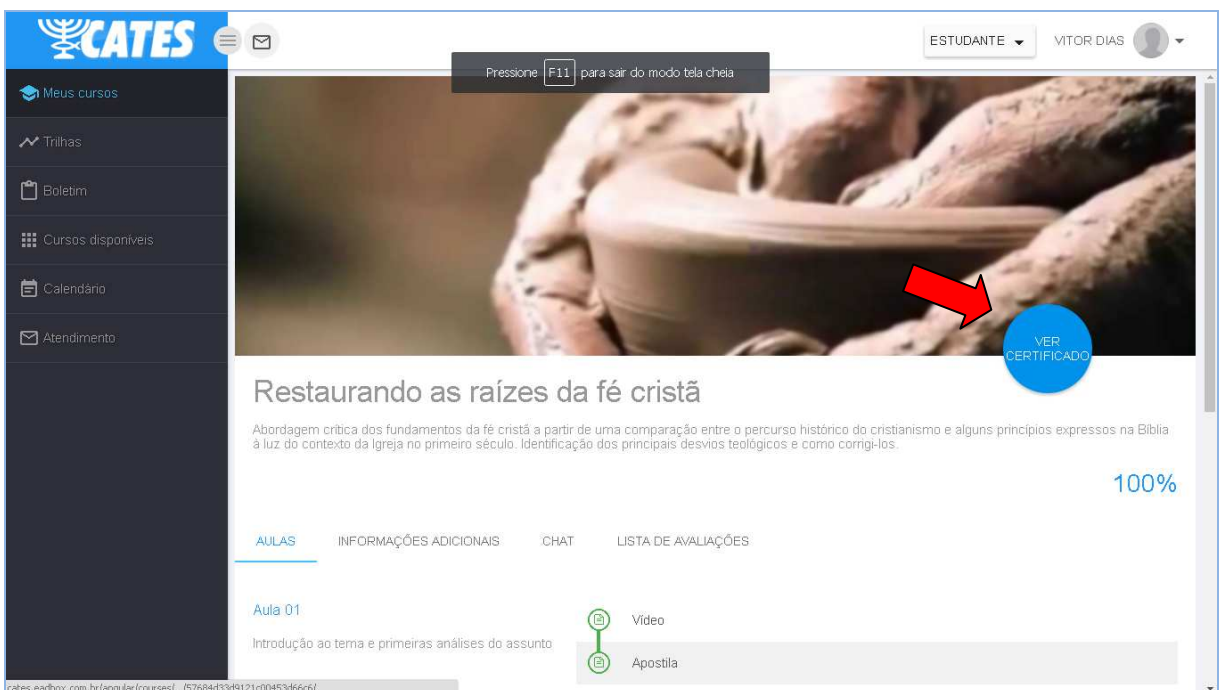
CATES

ESTUDANTE
VITOR DIAS

Pressione F11 para sair do modo tela cheia

Meus cursos
Trilhas
Boletim
Cursos disponíveis
Calendário
Atendimento

VER CERTIFICADO

Restaurando as raízes da fé cristã

Abordagem crítica dos fundamentos da fé cristã a partir de uma comparação entre o percurso histórico do cristianismo e alguns princípios expressos na Bíblia à luz do contexto da Igreja no primeiro século. Identificação dos principais desvios teológicos e como corrigi-los.

100%

AULAS
INFORMAÇÕES ADICIONAIS
CHAT
LISTA DE AVALIAÇÕES

Aula 01
Introdução ao tema e primeiras análises do assunto

Vídeo
Apostila

cates.eadbox.com.br/angular/courses/_/57684d33d9121c00453d66c6/